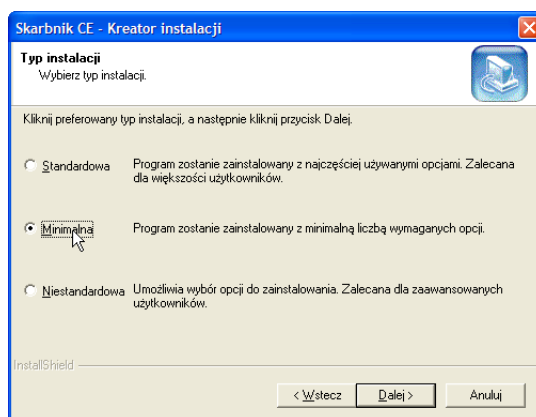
Skarbnik CE - Kreator instalacji

Typ instalacji
Wybierz typ instalacji.

Kliknij preferowany typ instalacji, a następnie kliknij przycisk Dalej.

Standardowa
Program zostanie zainstalowany z najczęściej używanymi opcjami. Zalecana dla większości użytkowników.

Minimalna
Program zostanie zainstalowany z minimalną liczbą wymaganych opcji.

Niestandardowa
Umożliwia wybór opcji do zainstalowania. Zalecana dla zaawansowanych użytkowników.

InstallShield

< Wstecz
Dalej >
Anuluj